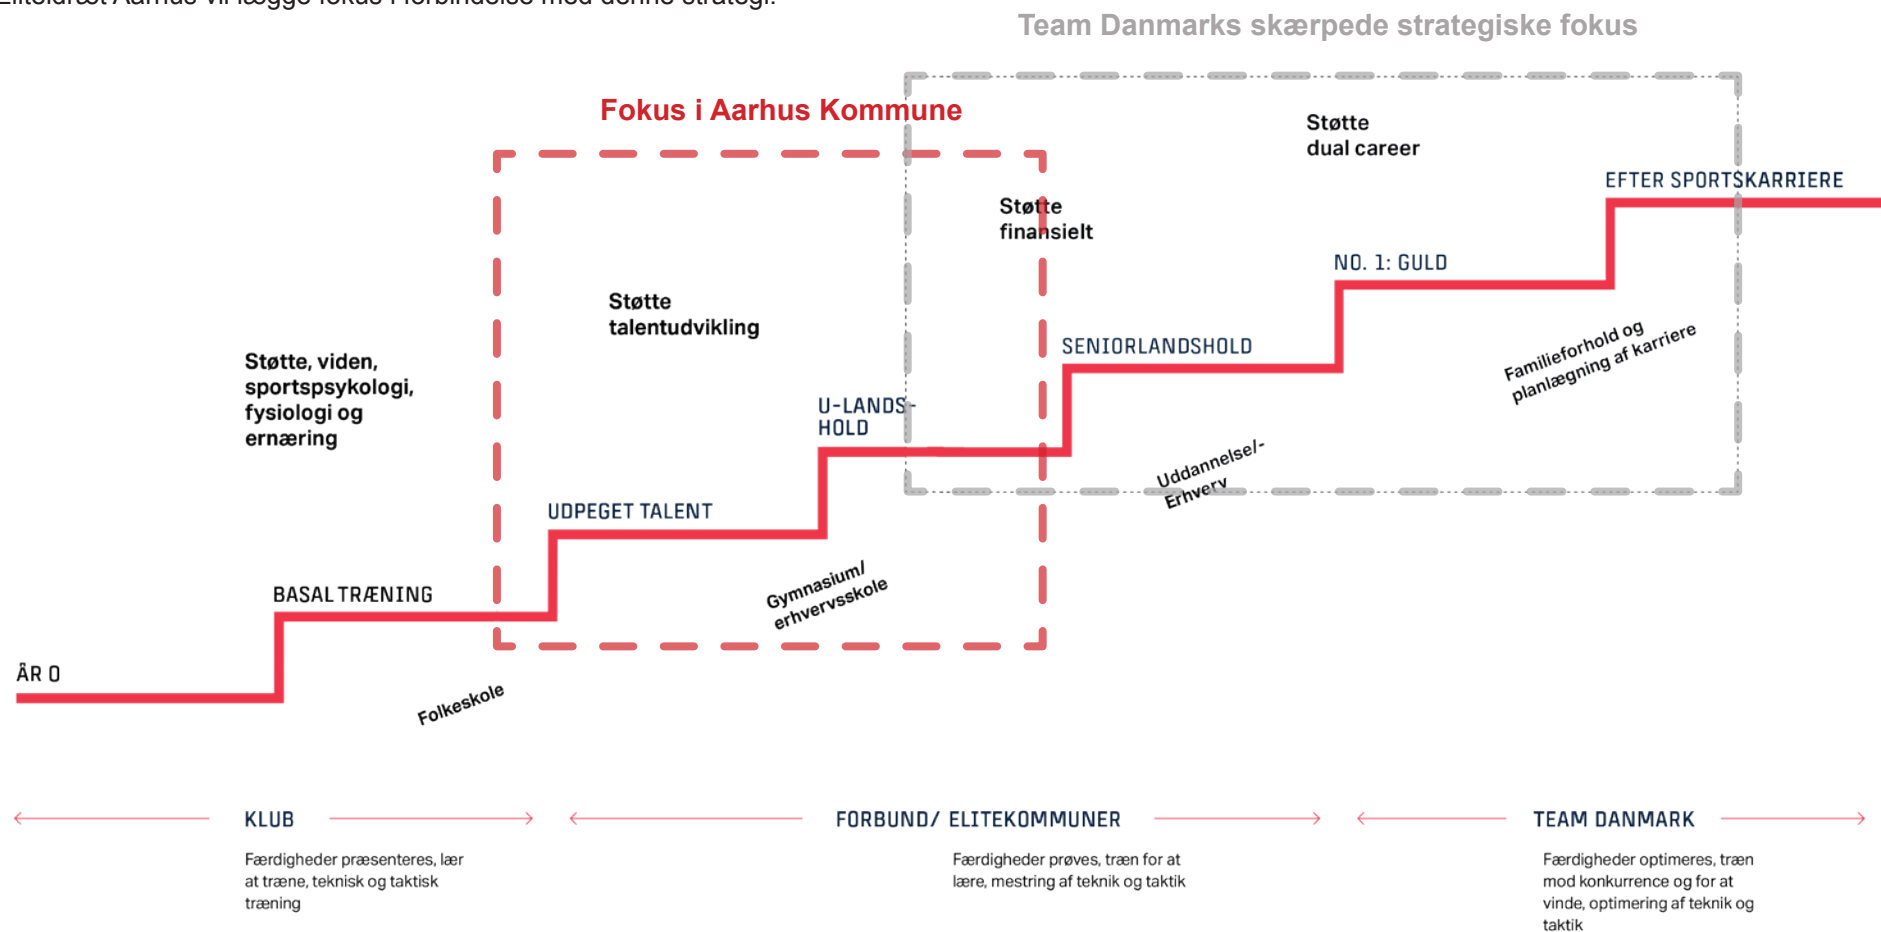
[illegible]

Team Danmarks skærpede strategiske fokus

Fokus i Aarhus Kommune

Støtte dual career

EFTER SPORTSKARRIERE

Støtte finansielt

NO. 1: GULD

Støtte talentudvikling

SENIORLANDSHOLD

Familieforhold og planlægning af karriere

Støtte, viden, sportspsykologi, fysiologi og ernæring

U-LANDS-HOLD

Uddannelse/-Erhverv

UDPEGET TALENT

BASAL TRÆNING

Gymnasium/ erhvervsskole

ÅR 0

Folkeskole

KLUB

Færdigheder præsenteres, lær at træne, teknisk og taktisk træning

FORBUND/ ELITEKOMMUNER

Færdigheder prøves, træn for at lære, mestring af teknik og taktik

TEAM DANMARK

Færdigheder optimeres, træn mod konkurrence og for at vinde, optimering af teknik og taktik